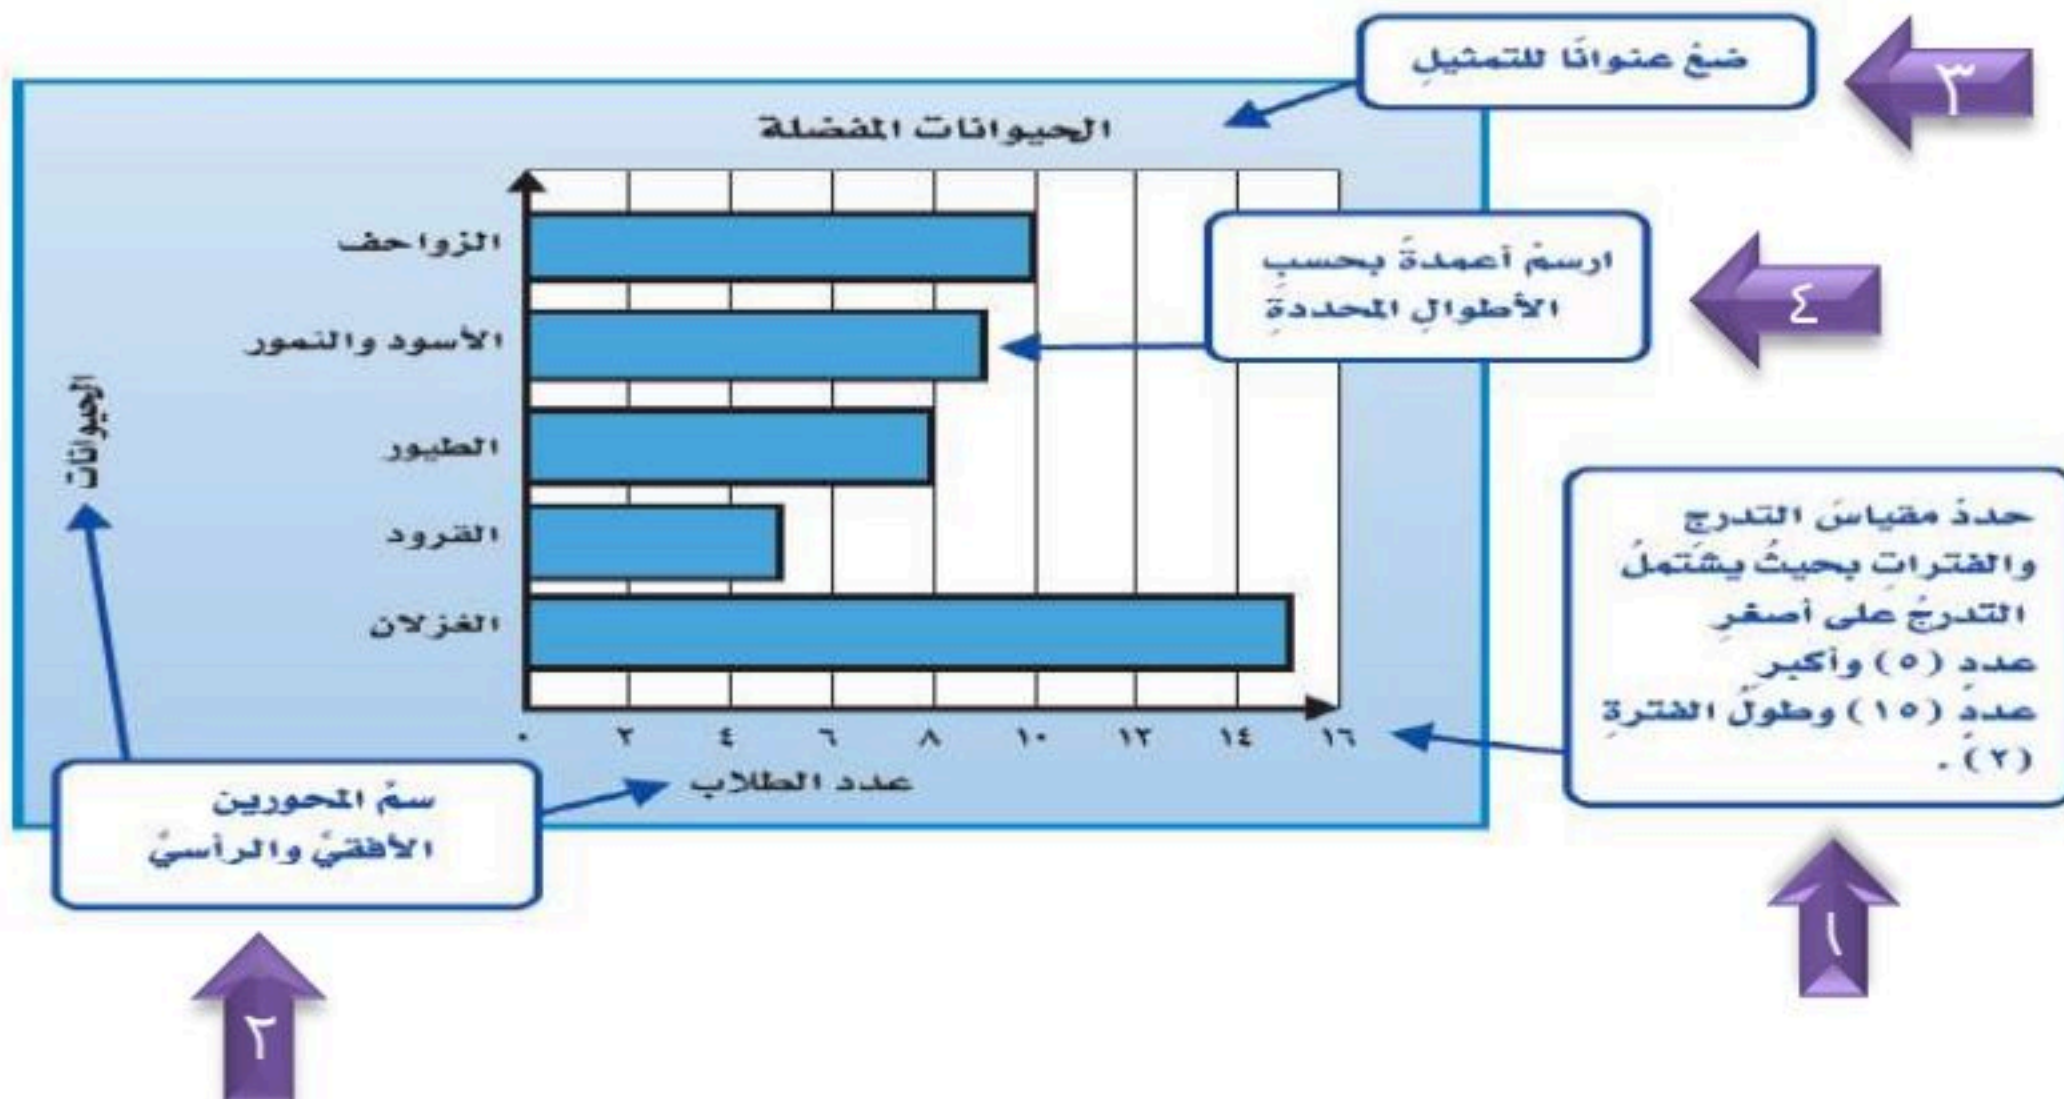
٣

ضعْ عنوانًا للتمثيلِ

الحيوانات المفضلة

الزواحف

الأسود والنمور

الطيور

القرود

الغزلان

الحيوانات

٠ ٢ ٤ ٦ ٨ ١٠ ١٢ ١٤ ١٦

عدد الطلاب

٤

ارسمْ أعمدةً بحسبِ الأطوالِ المحددةِ

حددْ مقياسَ التدرج والفتراتِ بحيثُ يشتَملُ التدرجُ على أصغرِ عددٍ (٥) وأكبر عددٍ (١٥) وطولَ الفترةِ (٢).

١

سمِّ المحورين الأفقيَّ والرأسيَّ

٢